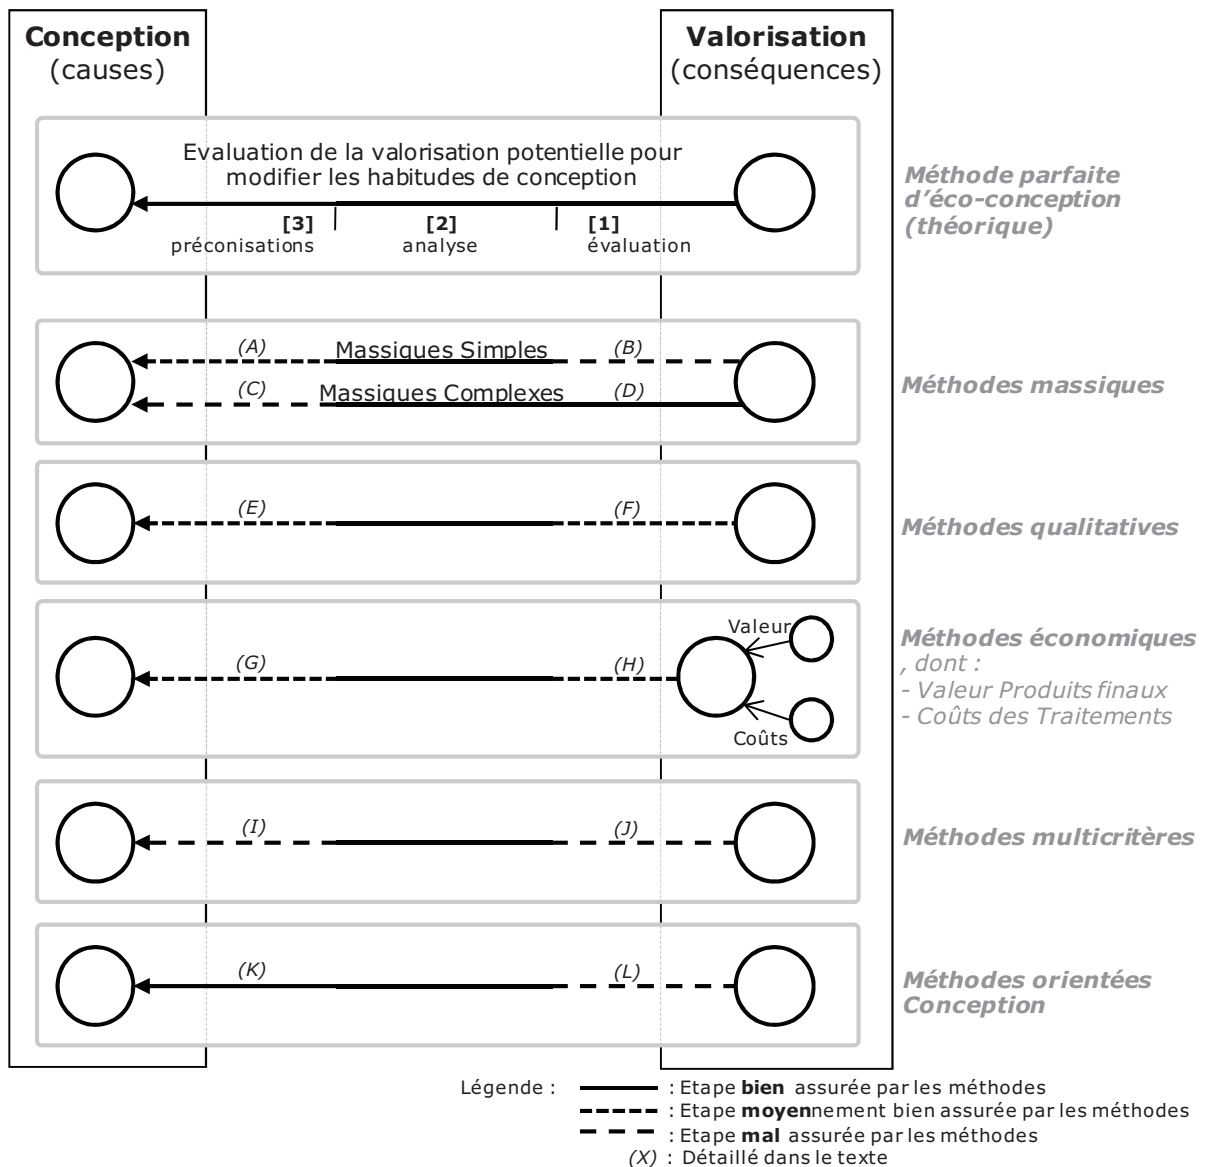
**Conception**
(causes)

**Valorisation**
(conséquences)

Evaluation de la valorisation potentielle pour modifier les habitudes de conception

**[3]** préconisations

**[2]** analyse

**[1]** évaluation

*Méthode parfaite d'éco-conception (théorique)*

(A) Massiques Simples (B)

(C) Massiques Complexes (D)

*Méthodes massiques*

(E) (F)

*Méthodes qualitatives*

(G) (H)

Valeur

Coûts

*Méthodes économiques*
*, dont :*
*- Valeur Produits finaux*
*- Coûts des Traitements*

(I) (J)

*Méthodes multicritères*

(K) (L)

*Méthodes orientées Conception*

Légende : : Etape **bien** assurée par les méthodes
: Etape **moyen**nement bien assurée par les méthodes
: Etape **mal** assurée par les méthodes
*(X)* : Détaillé dans le texte